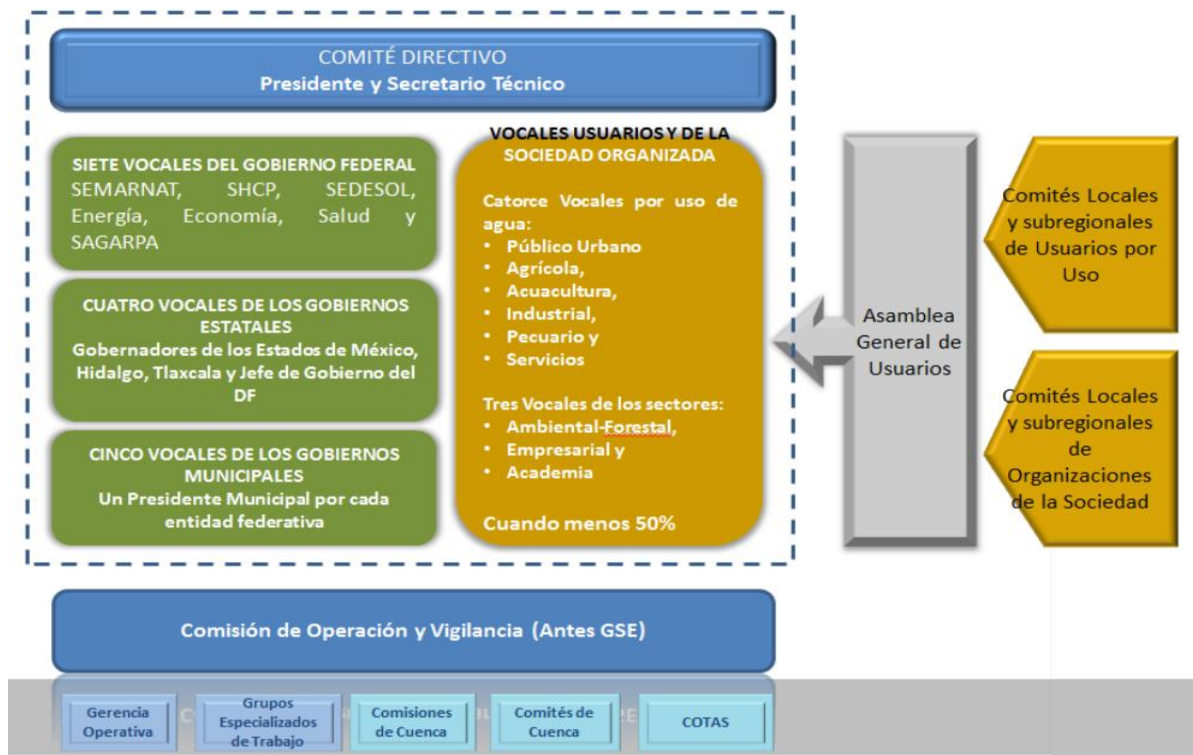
COMITÉ DIRECTIVO
Presidente y Secretario Técnico

SIETE VOCALES DEL GOBIERNO FEDERAL
SEMARNAT, SHCP, SEDESOL, Energía, Economía, Salud y SAGARPA

CUATRO VOCALES DE LOS GOBIERNOS ESTATALES
Gobernadores de los Estados de México, Hidalgo, Tlaxcala y Jefe de Gobierno del DF

CINCO VOCALES DE LOS GOBIERNOS MUNICIPALES
Un Presidente Municipal por cada entidad federativa

VOCALES USUARIOS Y DE LA SOCIEDAD ORGANIZADA

Catorce Vocales por uso de agua:
• Público Urbano
• Agrícola,
• Acuacultura,
• Industrial,
• Pecuario y
• Servicios

Tres Vocales de los sectores:
• Ambiental-Forestal,
• Empresarial y
• Academia

Cuando menos 50%

Asamblea General de Usuarios

Comités Locales y subregionales de Usuarios por Uso

Comités Locales y subregionales de Organizaciones de la Sociedad

Comisión de Operación y Vigilancia (Antes GSE)

Gerencia Operativa

Grupos Especializados de Trabajo

Comisiones de Cuenca

Comités de Cuenca

COTAS